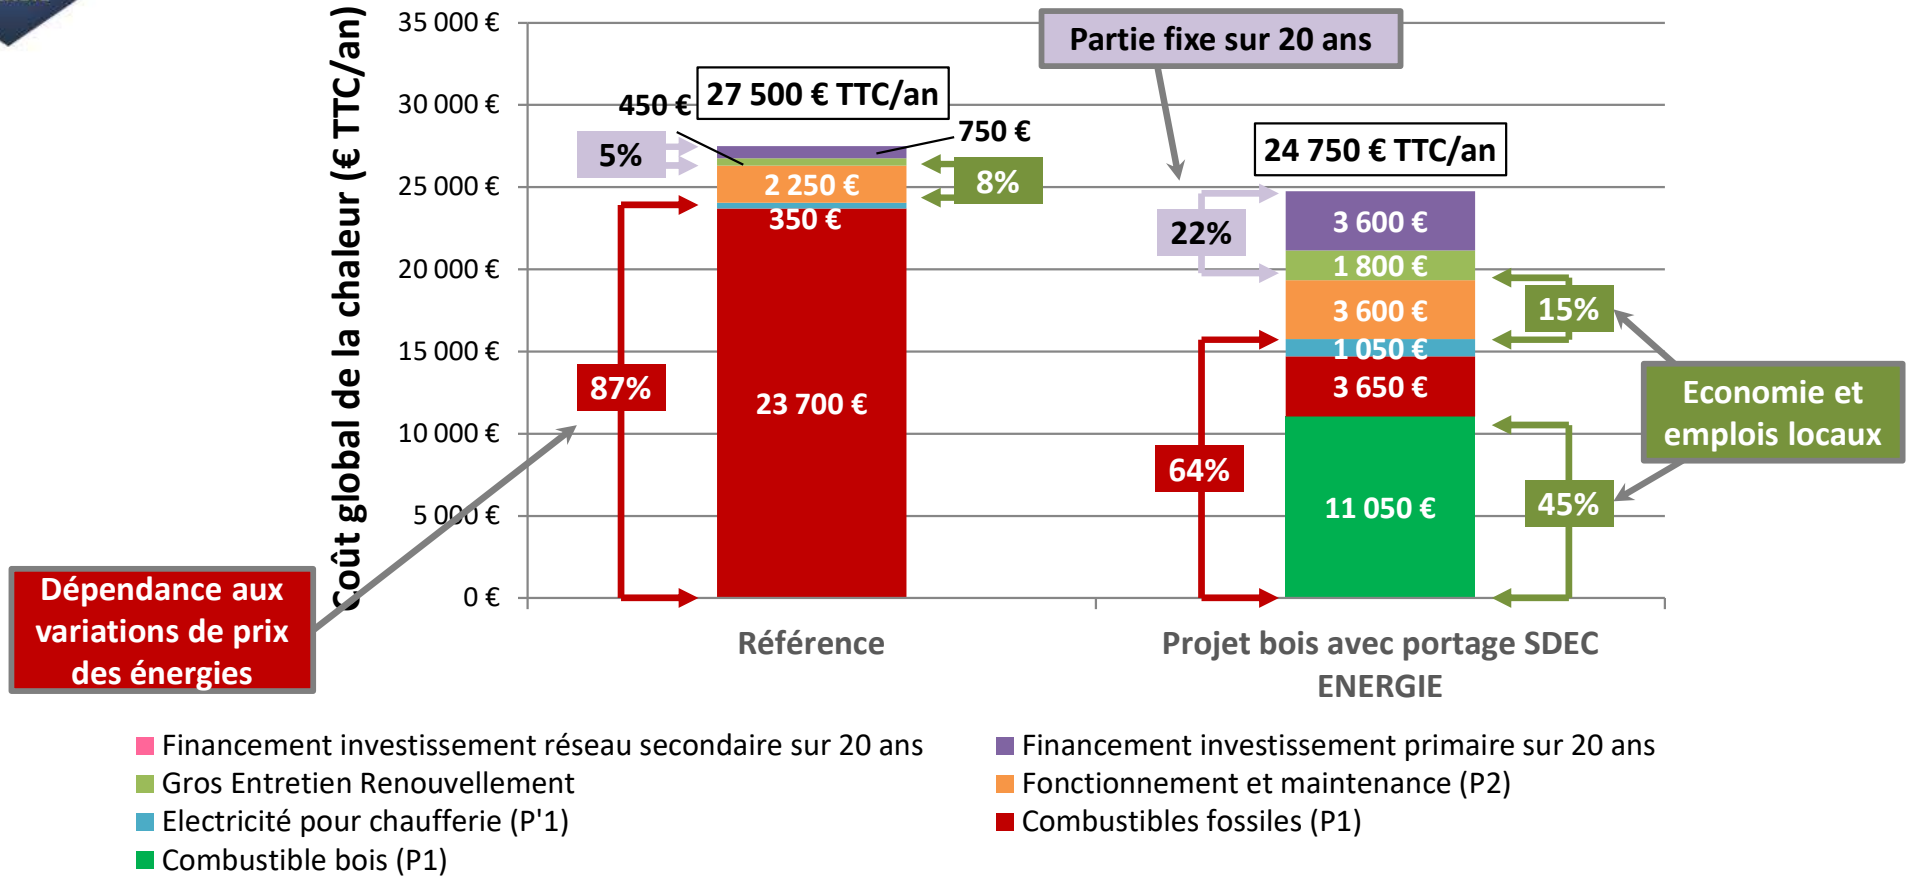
Coût global de la chaleur (€ TTC/an)

35 000 €
30 000 €
25 000 €
20 000 €
15 000 €
10 000 €
5 000 €
0 €

Partie fixe sur 20 ans

450 €
27 500 € TTC/an
750 €
5%
2 250 €
8%
350 €
87%
23 700 €

24 750 € TTC/an
22%
3 600 €
1 800 €
15%
3 600 €
1 050 €
3 650 €
64%
11 050 €
45%

Economie et emplois locaux

Dépendance aux variations de prix des énergies

Référence
Projet bois avec portage SDEC ENERGIE

Financement investissement réseau secondaire sur 20 ans
Financement investissement primaire sur 20 ans
Gros Entretien Renouvellement
Fonctionnement et maintenance (P2)
Electricité pour chaufferie (P'1)
Combustibles fossiles (P1)
Combustible bois (P1)